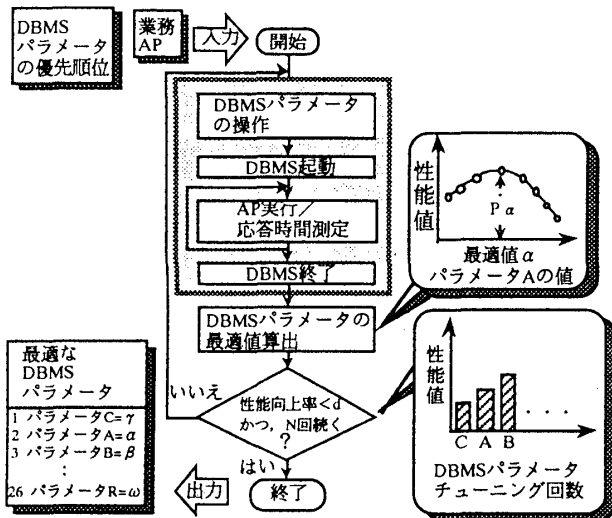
DBMS
パラメータ
の優先順位

業務
AP

入力

開始

DBMSパラメータ
の操作

DBMS起動

AP実行/
応答時間測定

DBMS終了

DBMSパラメータの
最適値算出

性能値

$P\alpha$

最適値$\alpha$
パラメータAの値

性能値

C A B

DBMSパラメータ
チューニング回数

最適な
DBMS
パラメータ

1 パラメータC=$\gamma$
2 パラメータA=$\alpha$
3 パラメータB=$\beta$
:
26 パラメータR=$\omega$

いいえ

性能向上率<d
かつ, N回続く
?

はい

出力

終了